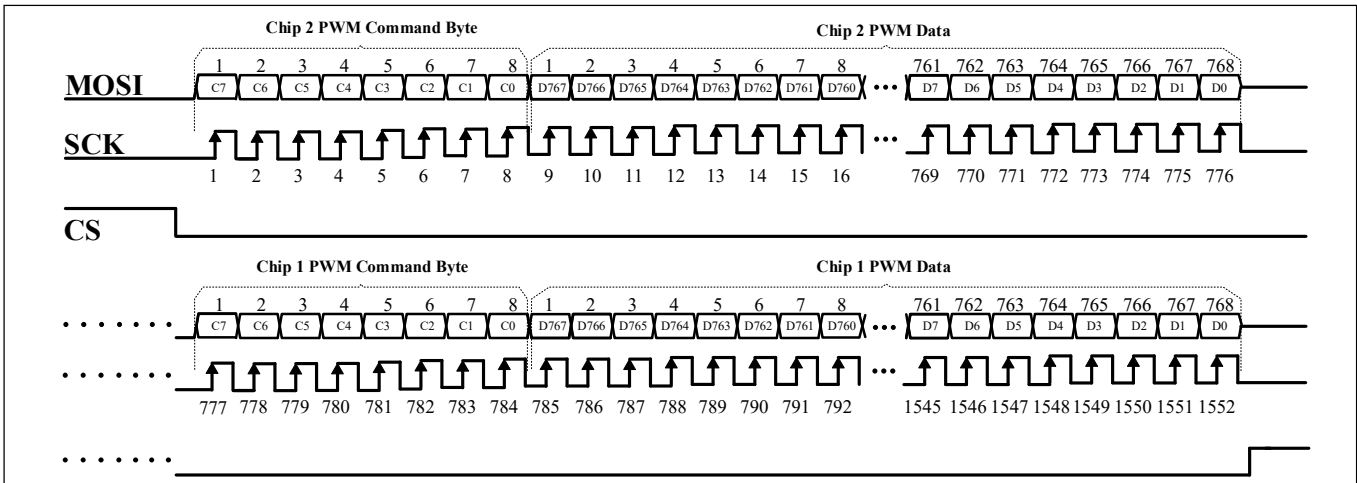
Chip 2 PWM Command Byte

Chip 2 PWM Data

MOSI

1 2 3 4 5 6 7 8 1 2 3 4 5 6 7 8 ... 761 762 763 764 765 766 767 768

C7 C6 C5 C4 C3 C2 C1 C0 D767 D766 D765 D764 D763 D762 D761 D760 ... D7 D6 D5 D4 D3 D2 D1 D0

SCK

1 2 3 4 5 6 7 8 9 10 11 12 13 14 15 16 ... 769 770 771 772 773 774 775 776

CS

Chip 1 PWM Command Byte

Chip 1 PWM Data

1 2 3 4 5 6 7 8 1 2 3 4 5 6 7 8 ... 761 762 763 764 765 766 767 768

....... C7 C6 C5 C4 C3 C2 C1 C0 D767 D766 D765 D764 D763 D762 D761 D760 ... D7 D6 D5 D4 D3 D2 D1 D0

....... 

777 778 779 780 781 782 783 784 785 786 787 788 789 790 791 792 ... 1545 1546 1547 1548 1549 1550 1551 1552

.......